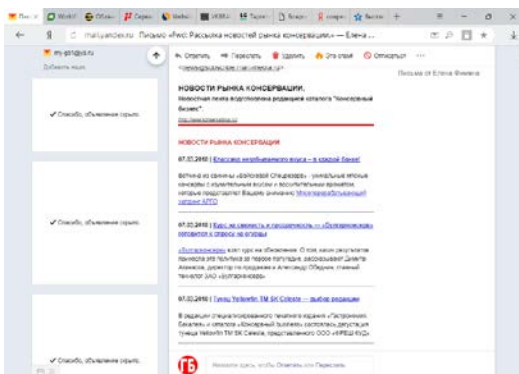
mail.yandex.ru Письмо «Fwd: Рассылка новостей рынка консервации» — Елена ...

my-gorod@ya.ru
Добавить ящик

✓ Спасибо, объявление скрыто.

✓ Спасибо, объявление скрыто.

✓ Спасибо, объявление скрыто.

Ответить Переслать Удалить Это спам Отписаться

Письмо от Елена Фомина

НОВОСТИ РЫНКА КОНСЕРВАЦИИ.
Новостная лента подготовлена редакцией каталога "Консервный бизнес".

НОВОСТИ РЫНКА КОНСЕРВАЦИИ

07.02.2018 | Классика необыкновенного вкуса – в каждой банке!

Ветчина из свинины «Батинская Старорусская» - уникальные мясные консервы с изумительным вкусом и восхитительным ароматом, которые предоставит Вашему вниманию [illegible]

07.02.2018 | Курс на свежесть и продуктивность – «Болгарконсерв» готовится к отрасли на «пугаю»

«Болгарконсерв» взял курс на обновление. О том, каких результатов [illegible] рассказывает Дмитрий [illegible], директор по продажам и Александр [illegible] технолог ЗАО «Болгарконсерв».

07.02.2018 | Тунец Yellowfin TM SK Celeste – выбор редакции

В редакции специализированного печатного издания «Гастрономия. Бакалея» и каталога «Консервный бизнес» состоялась дегустация тунца Yellowfin TM SK Celeste, представленного ООО «ФРЕШФУД».

Нажмите здесь, чтобы Ответить или Переслать